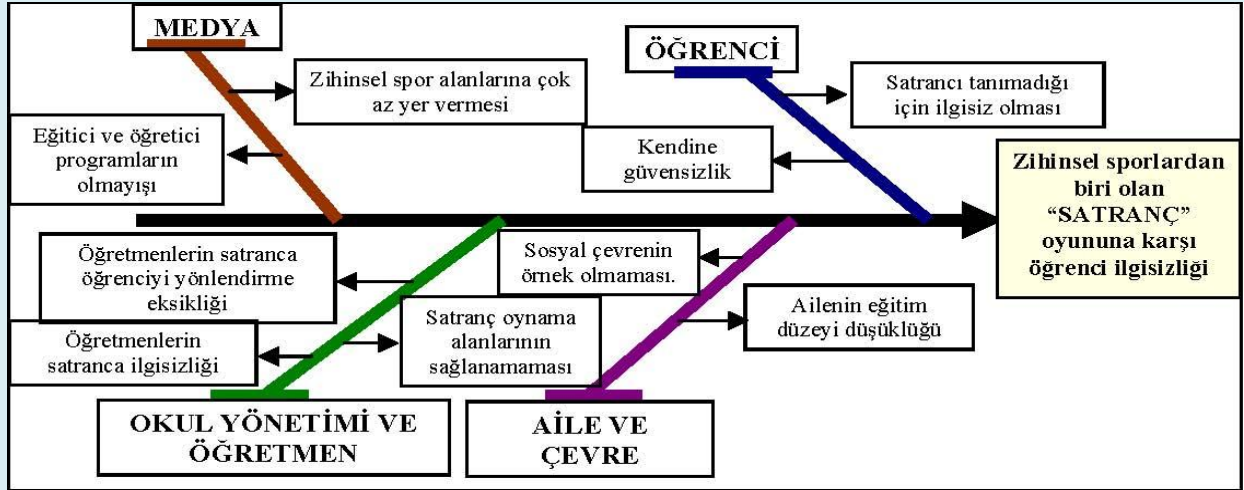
MEDYA

Zihinsel spor alanlarına çok az yer vermesi

Eğitici ve öğretici programların olmayışı

ÖĞRENCİ

Satrancı tanımadığı için ilgisiz olması

Kendine güvensizlik

Zihinsel sporlardan biri olan "SATRANÇ" oyununa karşı öğrenci ilgisizliği

Öğretmenlerin satranca öğrenciyi yönlendirme eksikliği

Sosyal çevrenin örnek olmaması.

Ailenin eğitim düzeyi düşüklüğü

Öğretmenlerin satranca ilgisizliği

Satranç oynama alanlarının sağlanamaması

OKUL YÖNETİMİ VE ÖĞRETMEN

AİLE VE ÇEVRE